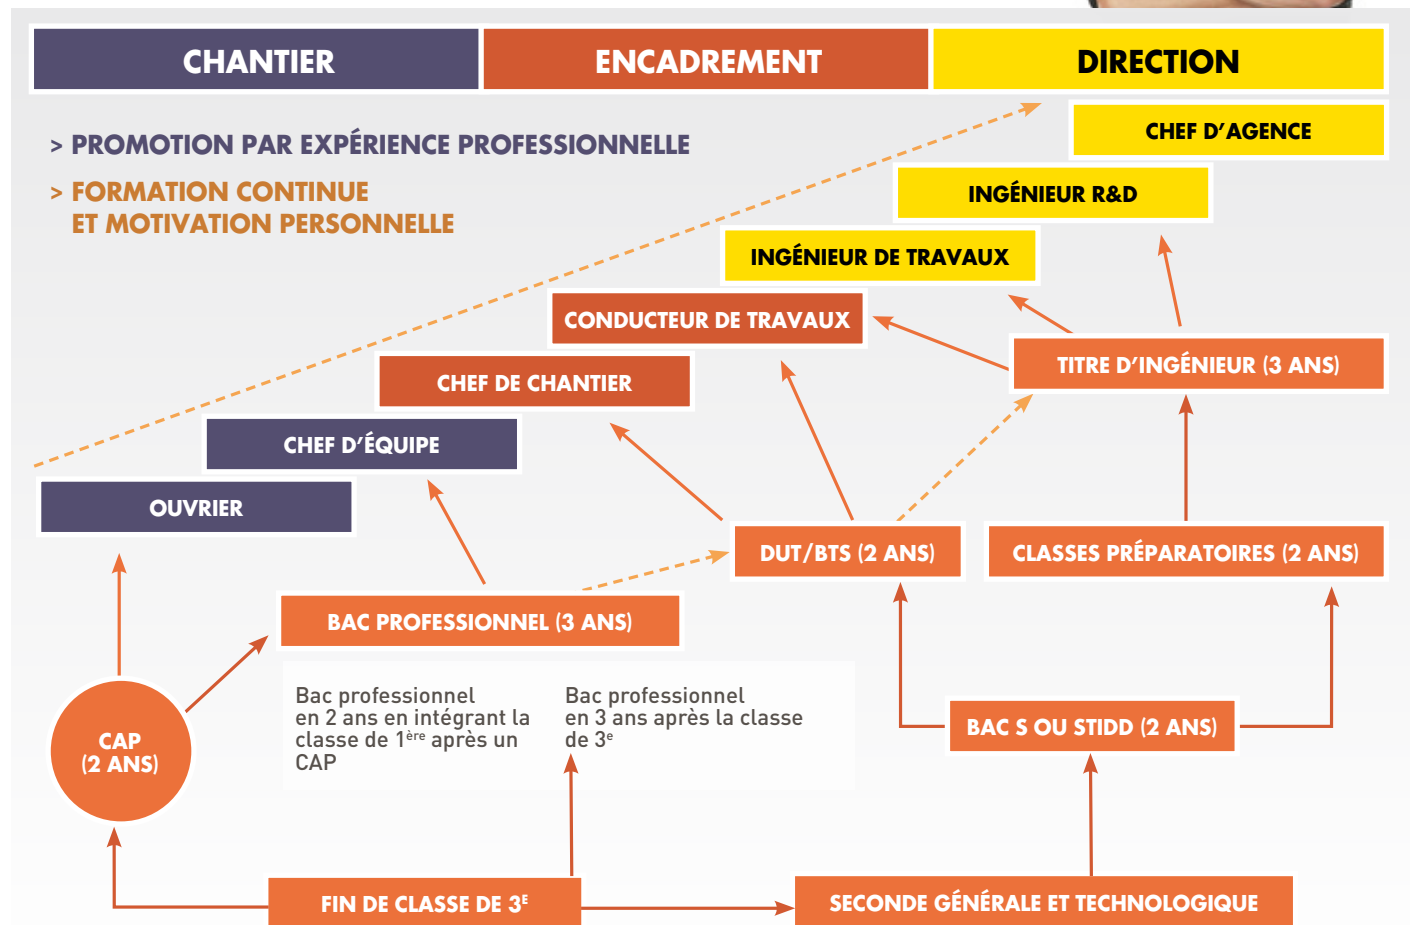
CHANTIER

ENCADREMENT

DIRECTION

> PROMOTION PAR EXPÉRIENCE PROFESSIONNELLE

> FORMATION CONTINUE ET MOTIVATION PERSONNELLE

CHEF D’AGENCE

INGÉNIEUR R&D

INGÉNIEUR DE TRAVAUX

CONDUCTEUR DE TRAVAUX

CHEF DE CHANTIER

CHEF D’ÉQUIPE

OUVRIER

TITRE D’INGÉNIEUR (3 ANS)

DUT/BTS (2 ANS)

CLASSES PRÉPARATOIRES (2 ANS)

BAC PROFESSIONNEL (3 ANS)

Bac professionnel en 2 ans en intégrant la classe de 1$^{ère}$ après un CAP

Bac professionnel en 3 ans après la classe de 3$^{e}$

CAP (2 ANS)

BAC S OU STIDD (2 ANS)

FIN DE CLASSE DE 3$^{E}$

SECONDE GÉNÉRALE ET TECHNOLOGIQUE